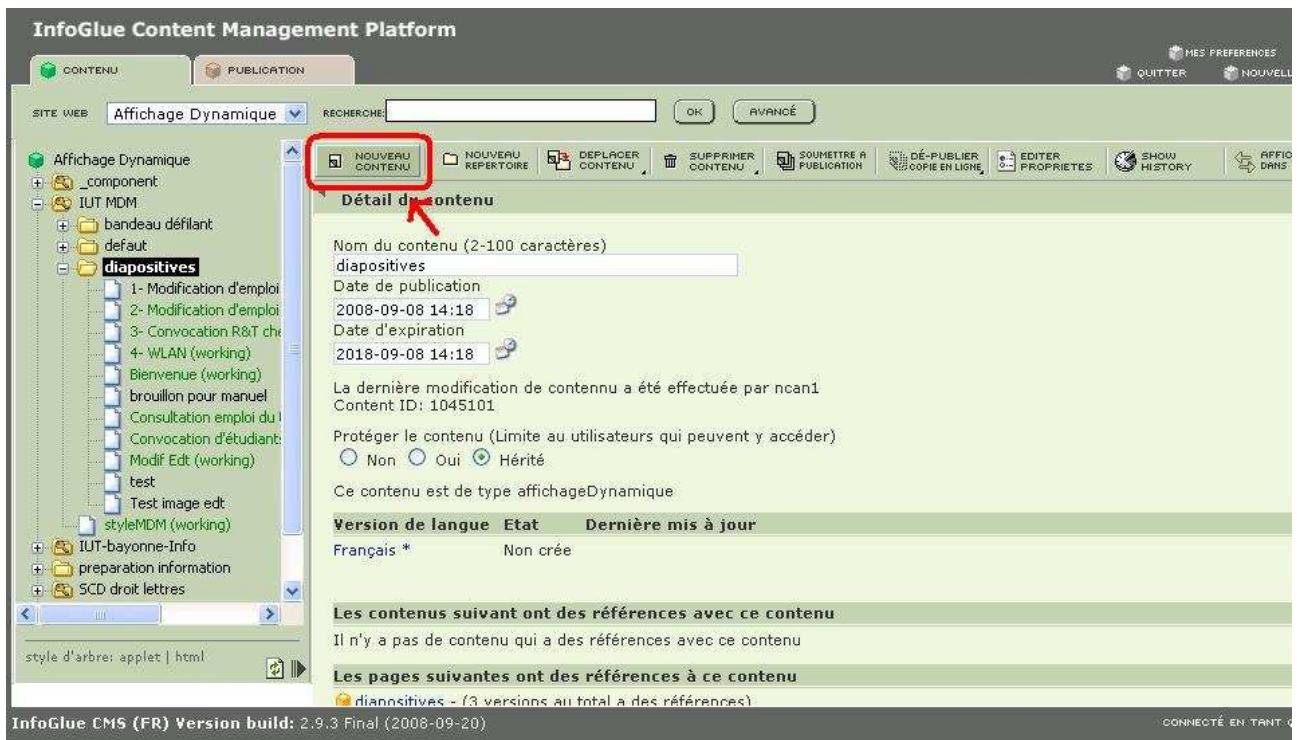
InfoGlue Content Management Platform

CONTENU PUBLICATION

MES PREFERENCES
QUITTER NOUVELL

SITE WEB Affichage Dynamique RECHERCHE: OK AVANCÉ

Affichage Dynamique
_component
IUT MDM
bandeau défilant
defaut
diapositives
1- Modification d'emploi
2- Modification d'emploi
3- Convocation R&T che
4- WLAN (working)
Bienvenue (working)
brouillon pour manuel
Consultation emploi du
Convocation d'étudiant
Modif Edt (working)
test
Test image edt
styleMDM (working)
IUT-bayonne-Info
preparation information
SCD droit lettres

style d'arbre: applet | html

NOUVEAU CONTENU | NOUVEAU REPERTOIRE | DEPLACER CONTENU | SUPPRIMER CONTENU | SOUMETTRE A PUBLICATION | DÉ-PUBLIER COPIE EN LIGNE | EDITER PROPRIETES | SHOW HISTORY | AFFIC DANS

Détail du contenu

Nom du contenu (2-100 caractères)
diapositives
Date de publication
2008-09-08 14:18
Date d'expiration
2018-09-08 14:18

La dernière modification de contennu a été effectuée par ncan1
Content ID: 1045101

Protéger le contenu (Limite au utilisateurs qui peuvent y accéder)
Non Oui Hérité

Ce contenu est de type affichageDynamique

| Version de langue | Etat | Dernière mis à jour |
|---|---|---|
| Français * | Non crée | |

Les contenus suivant ont des références avec ce contenu
Il n'y a pas de contenu qui a des références avec ce contenu

Les pages suivantes ont des références à ce contenu
diapositives - (3 versions au total a des références)

InfoGlue CMS (FR) Version build: 2.9.3 Final (2008-09-20)

CONNECTÉ EN TANT Q